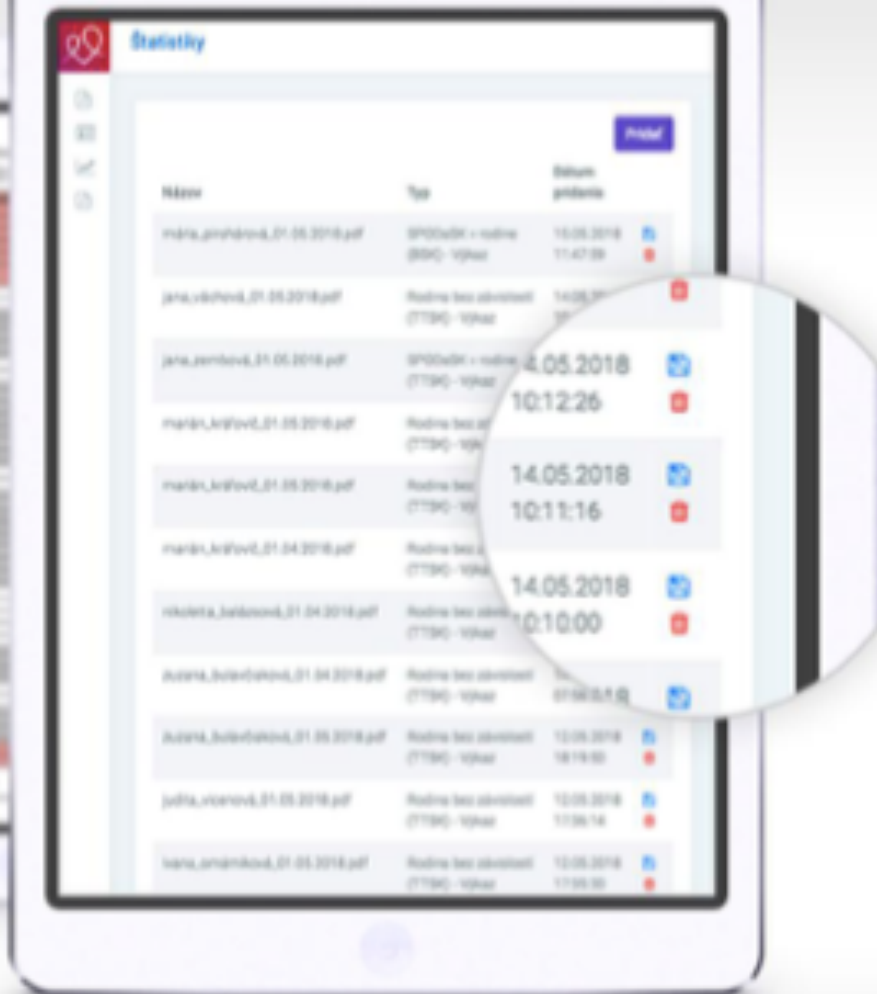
Štatistiky

Pridať

| Názov | Typ | Dátum pridania |
|---|---|---|
| mária_piroháková_01.05.2018.pdf | SPODaSK + rodina (BSK) - Výkaz | 15.05.2018 11:47:39 |
| jana_vachová_01.05.2018.pdf | Rodina bez závislostí (TTSK) - Výkaz | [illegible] |
| jana_zemková_01.05.2018.pdf | SPODaSK + rodina (TTSK) - Výkaz | 14.05.2018 10:12:26 |
| marián_kráľová_01.05.2018.pdf | Rodina bez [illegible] (TTSK) - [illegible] | 14.05.2018 10:11:16 |
| marián_kráľová_01.05.2018.pdf | Rodina bez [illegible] (TTSK) - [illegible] | 14.05.2018 10:10:00 |
| marián_kráľová_01.04.2018.pdf | Rodina bez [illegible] (TTSK) - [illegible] | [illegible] |
| nikoleta_balážová_01.04.2018.pdf | Rodina bez závislostí (TTSK) - Výkaz | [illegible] |
| zuzana_bulavčáková_01.04.2018.pdf | Rodina bez závislostí (TTSK) - Výkaz | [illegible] |
| zuzana_bulavčáková_01.05.2018.pdf | Rodina bez závislostí (TTSK) - Výkaz | 12.05.2018 18:19:50 |
| judita_vicenová_01.05.2018.pdf | Rodina bez závislostí (TTSK) - Výkaz | 12.05.2018 17:36:14 |
| ivana_smarniková_01.05.2018.pdf | Rodina bez závislostí (TTSK) - Výkaz | 12.05.2018 17:05:30 |